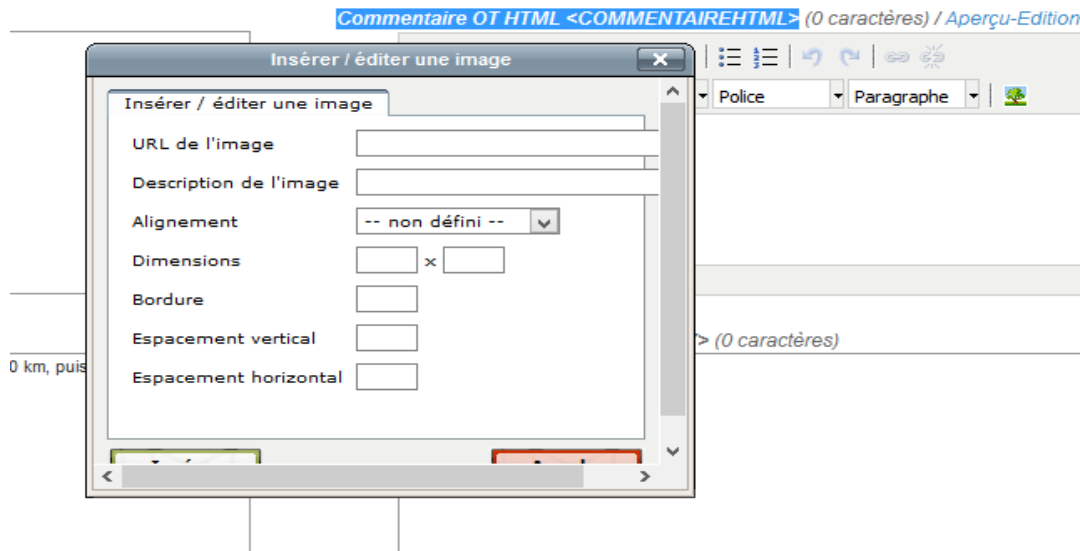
Commentaire OT HTML <COMMENTAIREHTML> (0 caractères) / Aperçu-Edition

Insérer / éditer une image

Police
Paragraphe

Insérer / éditer une image

URL de l'image

Description de l'image

Alignement
-- non défini --

Dimensions
x

Bordure

Espacement vertical

Espacement horizontal

> (0 caractères)

0 km, puis

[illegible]
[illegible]